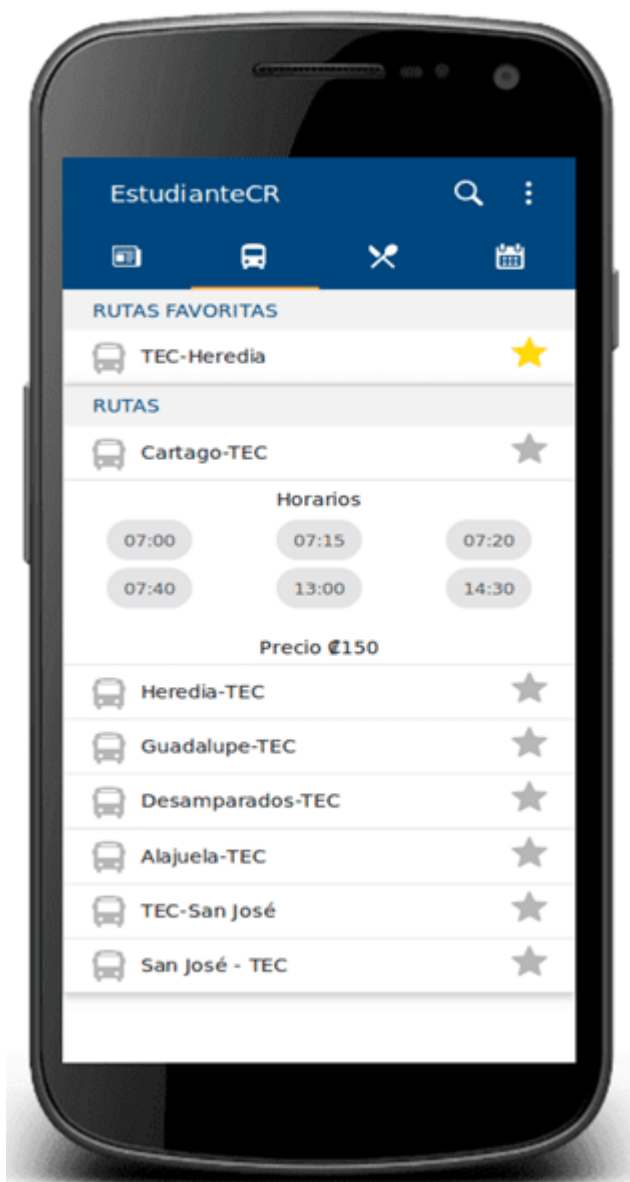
EstudianteCR

RUTAS FAVORITAS

TEC-Heredia

RUTAS

Cartago-TEC

Horarios

07:00 07:15 07:20

07:40 13:00 14:30

Precio ₡150

Heredia-TEC

Guadalupe-TEC

Desamparados-TEC

Alajuela-TEC

TEC-San José

San José - TEC